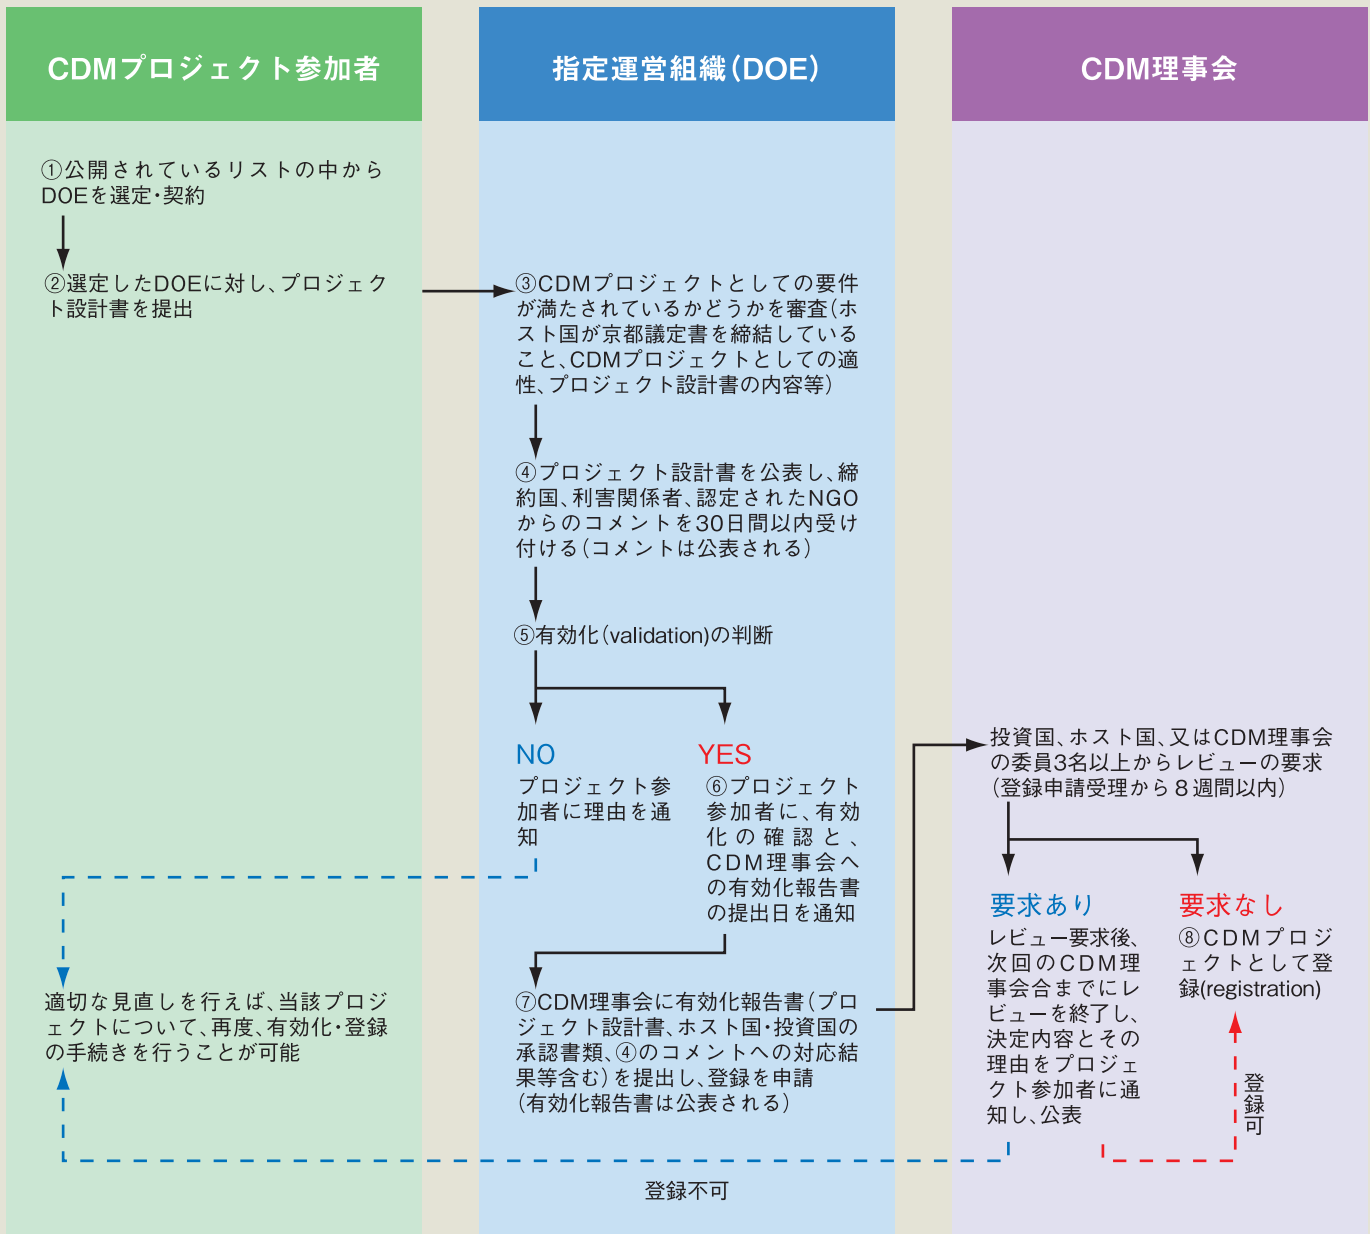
CDMプロジェクト参加者

指定運営組織(DOE)

CDM理事会

①公開されているリストの中からDOEを選定・契約

②選定したDOEに対し、プロジェクト設計書を提出

③CDMプロジェクトとしての要件が満たされているかどうかを審査(ホスト国が京都議定書を締結していること、CDMプロジェクトとしての適性、プロジェクト設計書の内容等)

④プロジェクト設計書を公表し、締約国、利害関係者、認定されたNGOからのコメントを30日間以内受け付ける(コメントは公表される)

⑤有効化(validation)の判断

NO
プロジェクト参加者に理由を通知

YES
⑥プロジェクト参加者に、有効化の確認と、CDM理事会への有効化報告書の提出日を通知

投資国、ホスト国、又はCDM理事会の委員3名以上からレビューの要求(登録申請受理から8週間以内)

要求あり
レビュー要求後、次回のCDM理事会合までにレビューを終了し、決定内容とその理由をプロジェクト参加者に通知し、公表

要求なし
⑧CDMプロジェクトとして登録(registration)

適切な見直しを行えば、当該プロジェクトについて、再度、有効化・登録の手続きを行うことが可能

⑦CDM理事会に有効化報告書(プロジェクト設計書、ホスト国・投資国の承認書類、④のコメントへの対応結果等含む)を提出し、登録を申請(有効化報告書は公表される)

登録可

登録不可